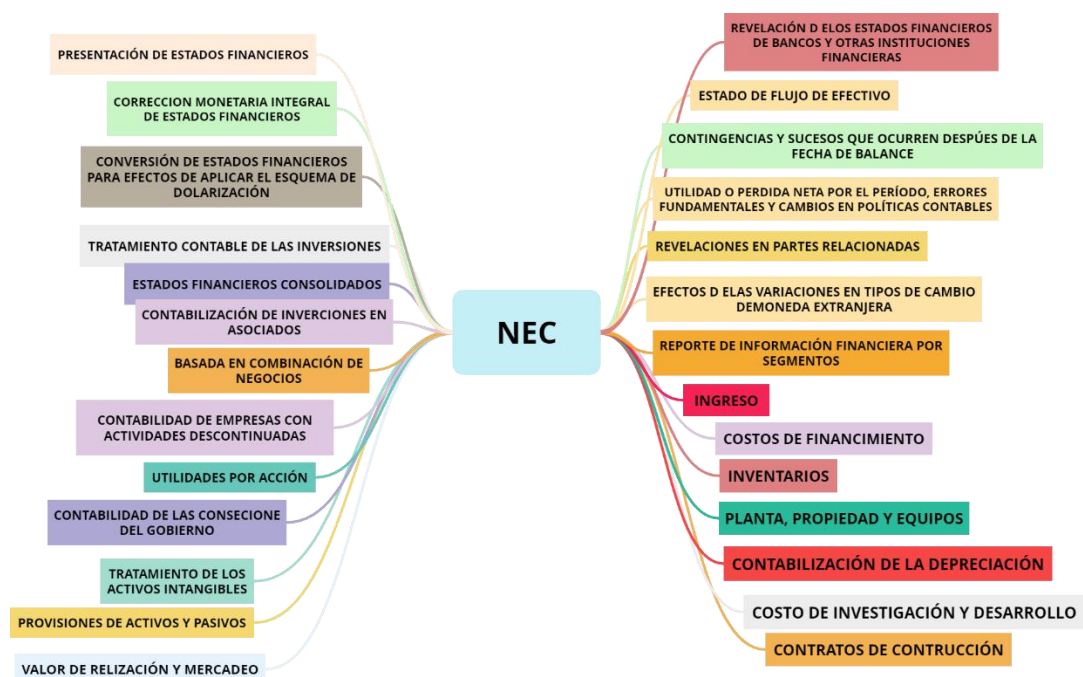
NEC

PRESENTACIÓN DE ESTADOS FINANCIEROS

CORRECCION MONETARIA INTEGRAL DE ESTADOS FINANCIEROS

CONVERSIÓN DE ESTADOS FINANCIEROS PARA EFECTOS DE APLICAR EL ESQUEMA DE DOLARIZACIÓN

TRATAMIENTO CONTABLE DE LAS INVERSIONES

ESTADOS FINANCIEROS CONSOLIDADOS

CONTABILIZACIÓN DE INVERCIONES EN ASOCIADOS

BASADA EN COMBINACIÓN DE NEGOCIOS

CONTABILIDAD DE EMPRESAS CON ACTIVIDADES DESCONTINUADAS

UTILIDADES POR ACCIÓN

CONTABILIDAD DE LAS CONSECIONE DEL GOBIERNO

TRATAMIENTO DE LOS ACTIVOS INTANGIBLES

PROVISIONES DE ACTIVOS Y PASIVOS

VALOR DE RELIZACIÓN Y MERCADEO

REVELACIÓN D ELOS ESTADOS FINANCIEROS DE BANCOS Y OTRAS INSTITUCIONES FINANCIERAS

ESTADO DE FLUJO DE EFECTIVO

CONTINGENCIAS Y SUCESOS QUE OCURREN DESPÚES DE LA FECHA DE BALANCE

UTILIDAD O PERDIDA NETA POR EL PERÍODO, ERRORES FUNDAMENTALES Y CAMBIOS EN POLÍTICAS CONTABLES

REVELACIONES EN PARTES RELACIONADAS

EFECTOS D ELAS VARIACIONES EN TIPOS DE CAMBIO DEMONEDA EXTRANJERA

REPORTE DE INFORMACIÓN FINANCIERA POR SEGMENTOS

INGRESO

COSTOS DE FINANCIMIENTO

INVENTARIOS

PLANTA, PROPIEDAD Y EQUIPOS

CONTABILIZACIÓN DE LA DEPRECIACIÓN

COSTO DE INVESTIGACIÓN Y DESARROLLO

CONTRATOS DE CONTRUCCIÓN